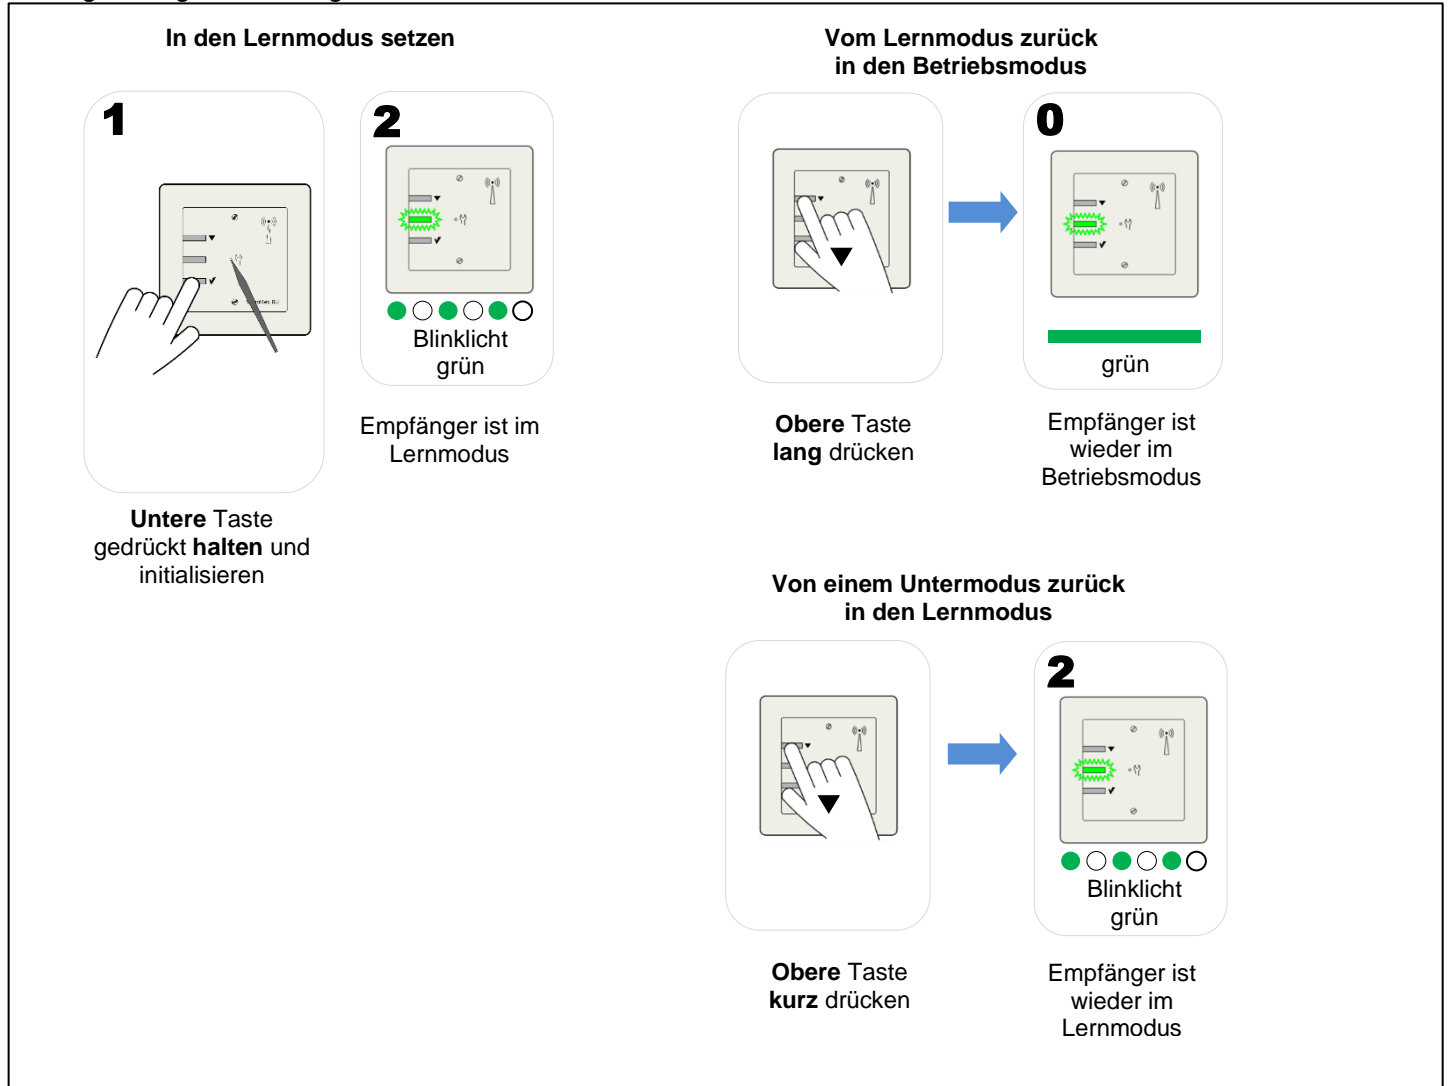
In den Lernmodus setzen

1

2

Blinklicht grün

Untere Taste gedrückt halten und initialisieren

Empfänger ist im Lernmodus

Vom Lernmodus zurück in den Betriebsmodus

0

grün

Obere Taste lang drücken

Empfänger ist wieder im Betriebsmodus

Von einem Untermodus zurück in den Lernmodus

2

Blinklicht grün

Obere Taste kurz drücken

Empfänger ist wieder im Lernmodus